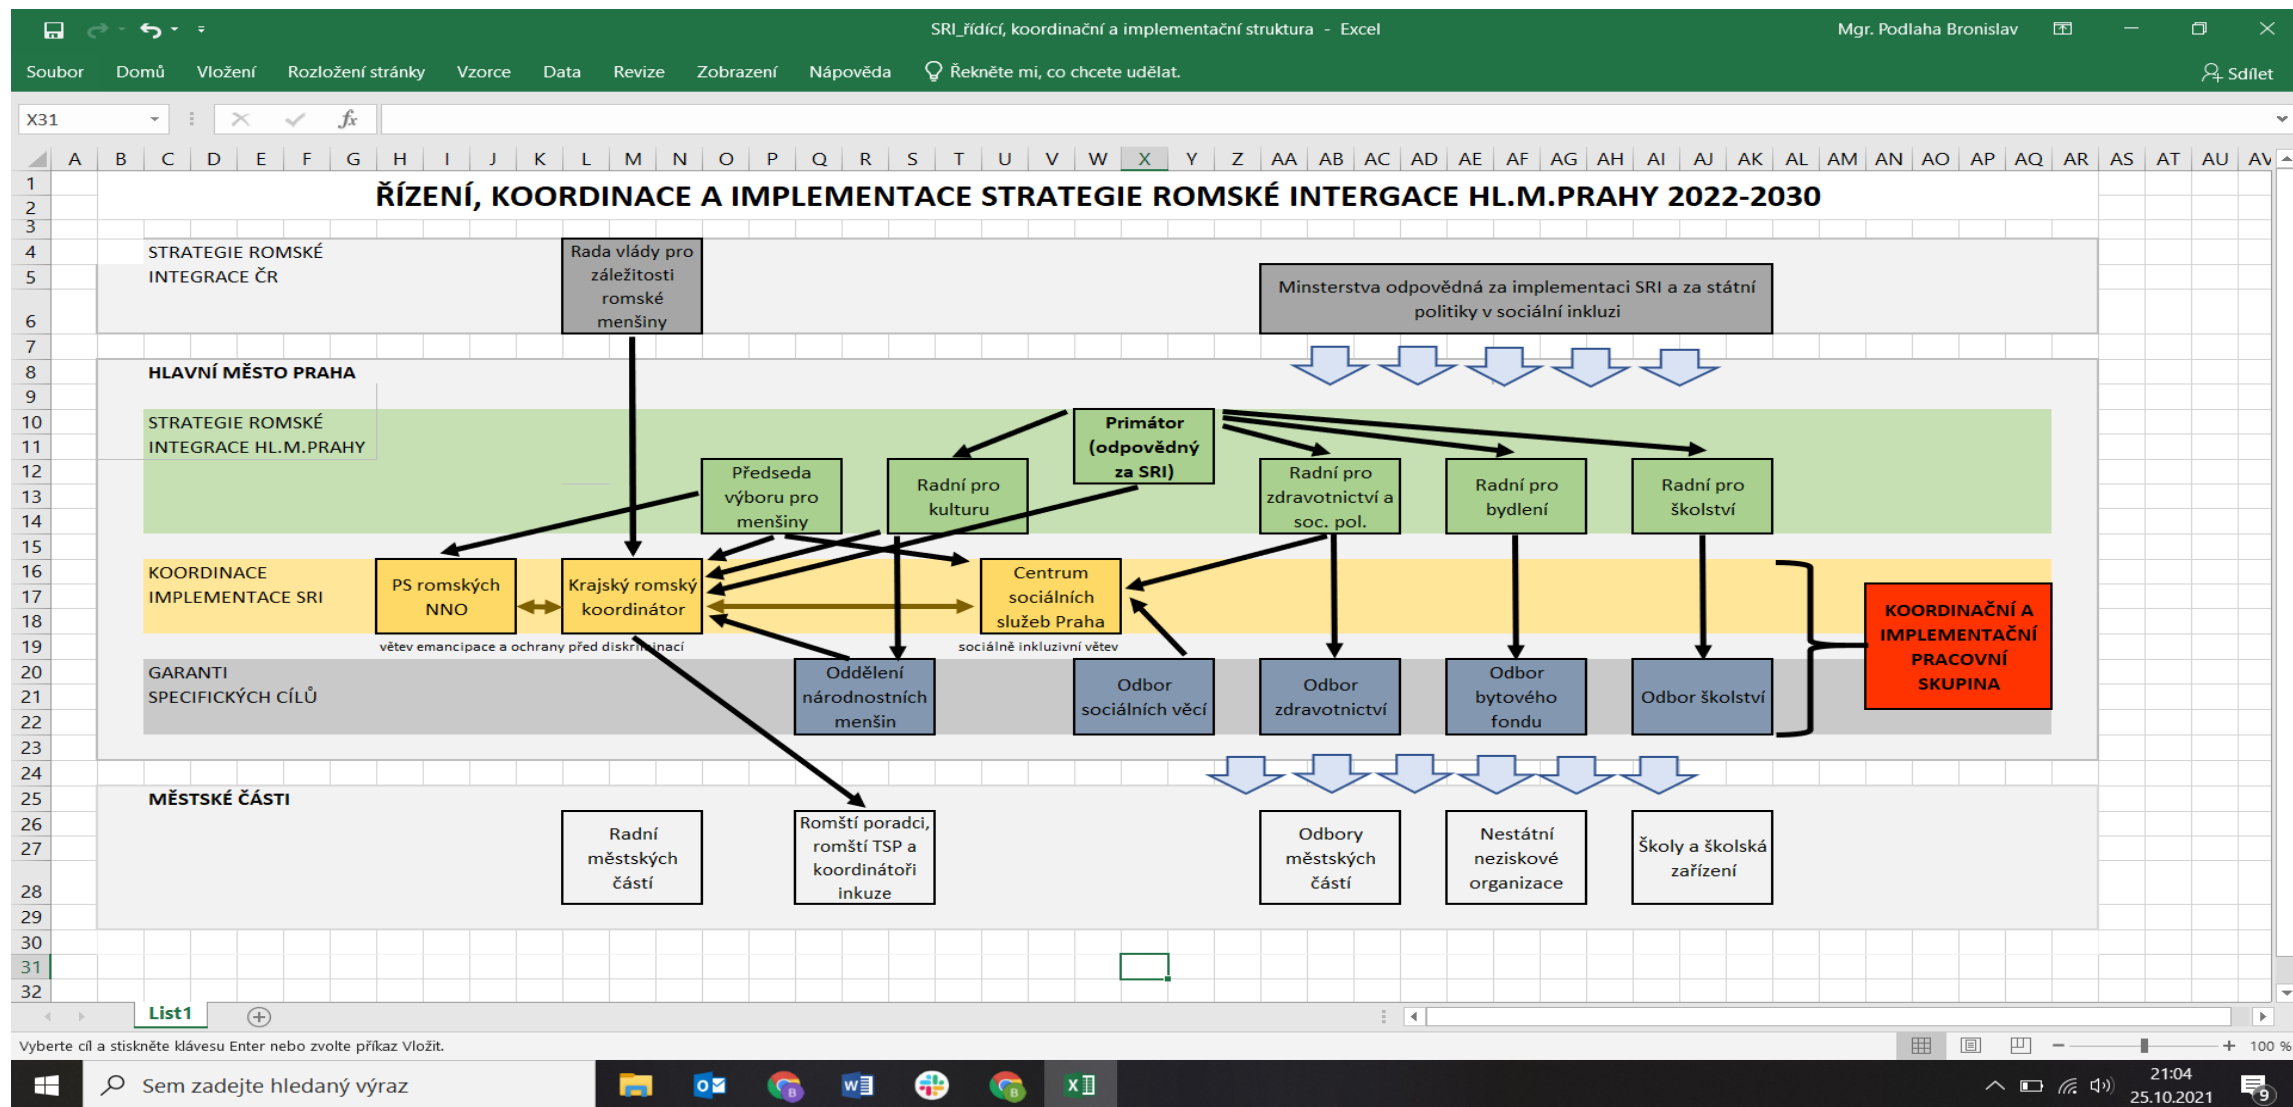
SRI_řídící, koordinační a implementační struktura - Excel
Mgr. Podlaha Bronislav

Soubor Domů Vložení Rozložení stránky Vzorce Data Revize Zobrazení Nápověda Řekněte mi, co chcete udělat. Sdílet

X31

A B C D E F G H I J K L M N O P Q R S T U V W X Y Z AA AB AC AD AE AF AG AH AI AJ AK AL AM AN AO AP AQ AR AS AT AU AV

ŘÍZENÍ, KOORDINACE A IMPLEMENTACE STRATEGIE ROMSKÉ INTERGACE HL.M.PRAHY 2022-2030

STRATEGIE ROMSKÉ INTEGRACE ČR

Rada vlády pro záležitosti romské menšiny

Minsterstva odpovědná za implementaci SRI a za státní politiky v sociální inkluzi

HLAVNÍ MĚSTO PRAHA

STRATEGIE ROMSKÉ INTEGRACE HL.M.PRAHY

Primátor (odpovědný za SRI)

Předseda výboru pro menšiny

Radní pro kulturu

Radní pro zdravotnictví a soc. pol.

Radní pro bydlení

Radní pro školství

KOORDINACE IMPLEMENTACE SRI

PS romských NNO

Krajský romský koordinátor

Centrum sociálních služeb Praha

KOORDINAČNÍ A IMPLEMENTAČNÍ PRACOVNÍ SKUPINA

větev emancipace a ochrany před diskriminací

sociálně inkluzivní větev

GARANTI SPECIFICKÝCH CÍLŮ

Oddělení národnostních menšin

Odbor sociálních věcí

Odbor zdravotnictví

Odbor bytového fondu

Odbor školství

MĚSTSKÉ ČÁSTI

Radní městských částí

Romští poradci, romští TSP a koordinátoři inkuze

Odbory městských částí

Nestátní neziskové organizace

Školy a školská zařízení

List1

Vyberte cíl a stiskněte klávesu Enter nebo zvolte příkaz Vložit.

100 %

Sem zadejte hledaný výraz

21:04
25.10.2021